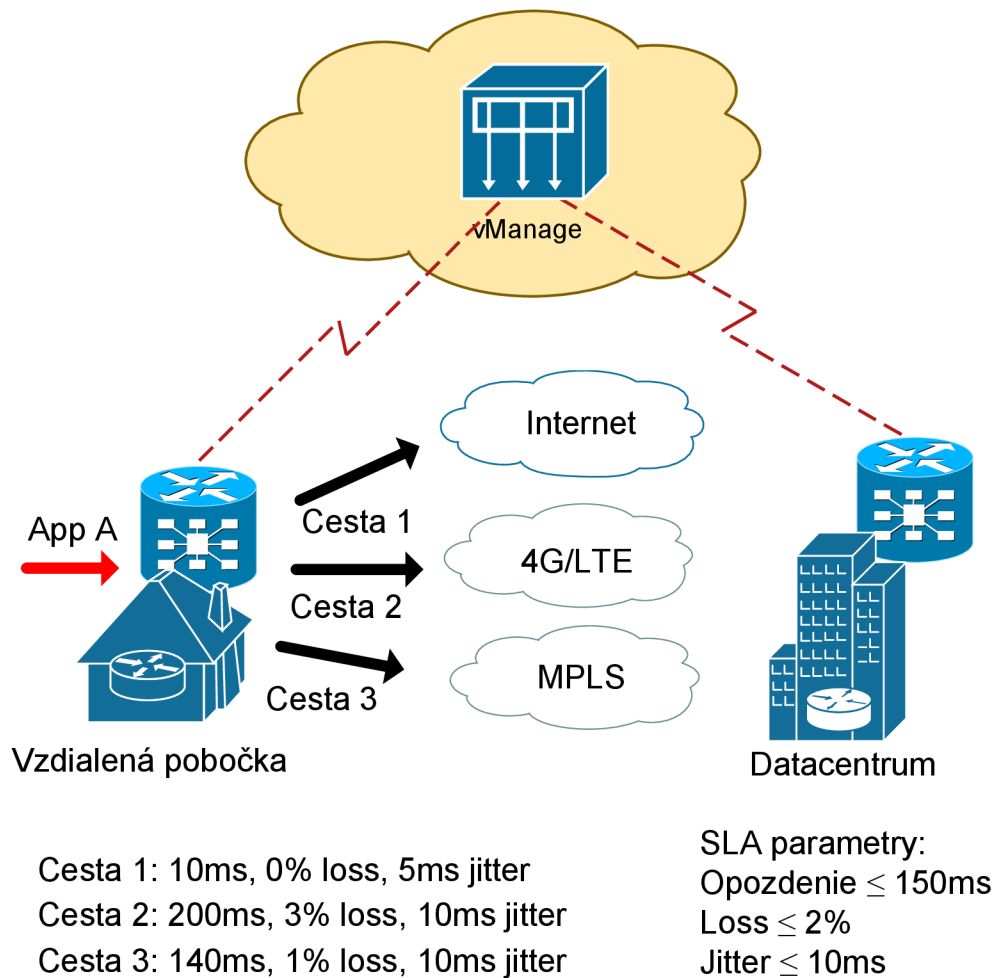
vManage

Internet

4G/LTE

MPLS

App A

Cesta 1

Cesta 2

Cesta 3

Vzdialená pobočka

Datacentrum

Cesta 1: 10ms, 0% loss, 5ms jitter
Cesta 2: 200ms, 3% loss, 10ms jitter
Cesta 3: 140ms, 1% loss, 10ms jitter

SLA parametry:
Opozdenie $\leq$ 150ms
Loss $\leq$ 2%
Jitter $\leq$ 10ms